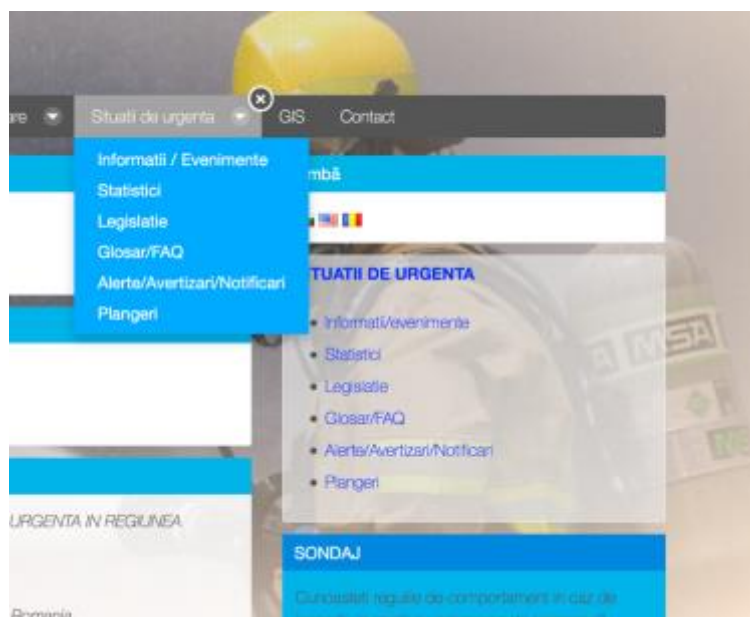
re Situatii de urgenta GIS Contact

Informatii / Evenimente
Statistici
Legislatie
Glosar/FAQ
Alerte/Avertizari/Notificari
Plangeri

mbă

TUATII DE URGENTA

• Informatii/evenimente
• Statistici
• Legislatie
• Glosar/FAQ
• Alerte/Avertizari/Notificari
• Plangeri

URGENTA IN REGIUNEA

SONDAJ

Cunoasteti regulile de comportament in caz de

Romania

MSA